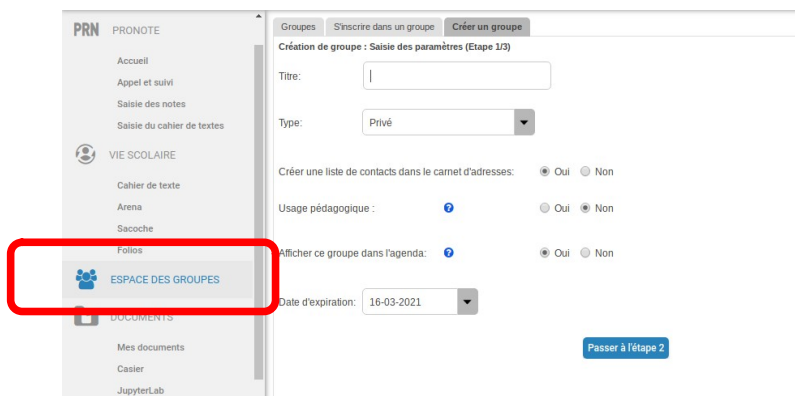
PRN PRONOTE

Accueil

Appel et suivi

Saisie des notes

Saisie du cahier de textes

VIE SCOLAIRE

Cahier de texte

Arena

Sacoche

Folios

ESPACE DES GROUPES

DOCUMENTS

Mes documents

Casier

JupyterLab

Groupes | S'inscrire dans un groupe | Créer un groupe

Création de groupe : Saisie des paramètres (Etape 1/3)

Titre:

Type: Privé

Créer une liste de contacts dans le carnet d'adresses: Oui Non

Usage pédagogique : Oui Non

Afficher ce groupe dans l'agenda: Oui Non

Date d'expiration: 16-03-2021

Passer à l'étape 2